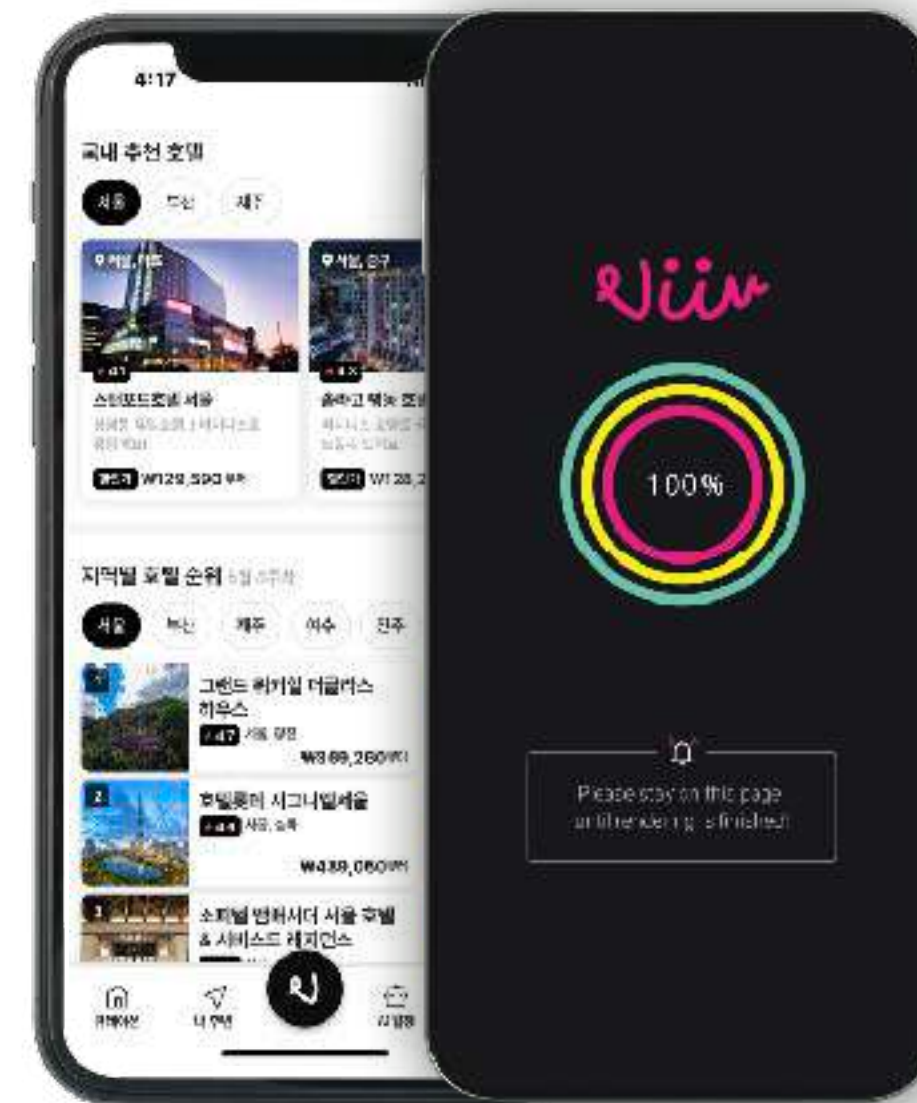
4:17

국내 추천 호텔

서울 부산 제주

서울, 마포

서울, 중구

4.7

4.5

스탠포드호텔 서울

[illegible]

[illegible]

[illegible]

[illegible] ₩129,593 부터

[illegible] ₩128,2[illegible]

지역별 호텔 순위 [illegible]

서울 부산 제주 여수 전주

1

그랜드 워커힐 더글라스 하우스

4.7 서울, 광진

₩389,280부터

2

호텔롯데 시그니엘서울

4.8 서울, 송파

₩439,080부터

3

소피텔 앰배서더 서울 호텔 & 서비스드 레지던스

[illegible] 나 주변 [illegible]

Viiv

100%

Please stay on this page until rendering is finished